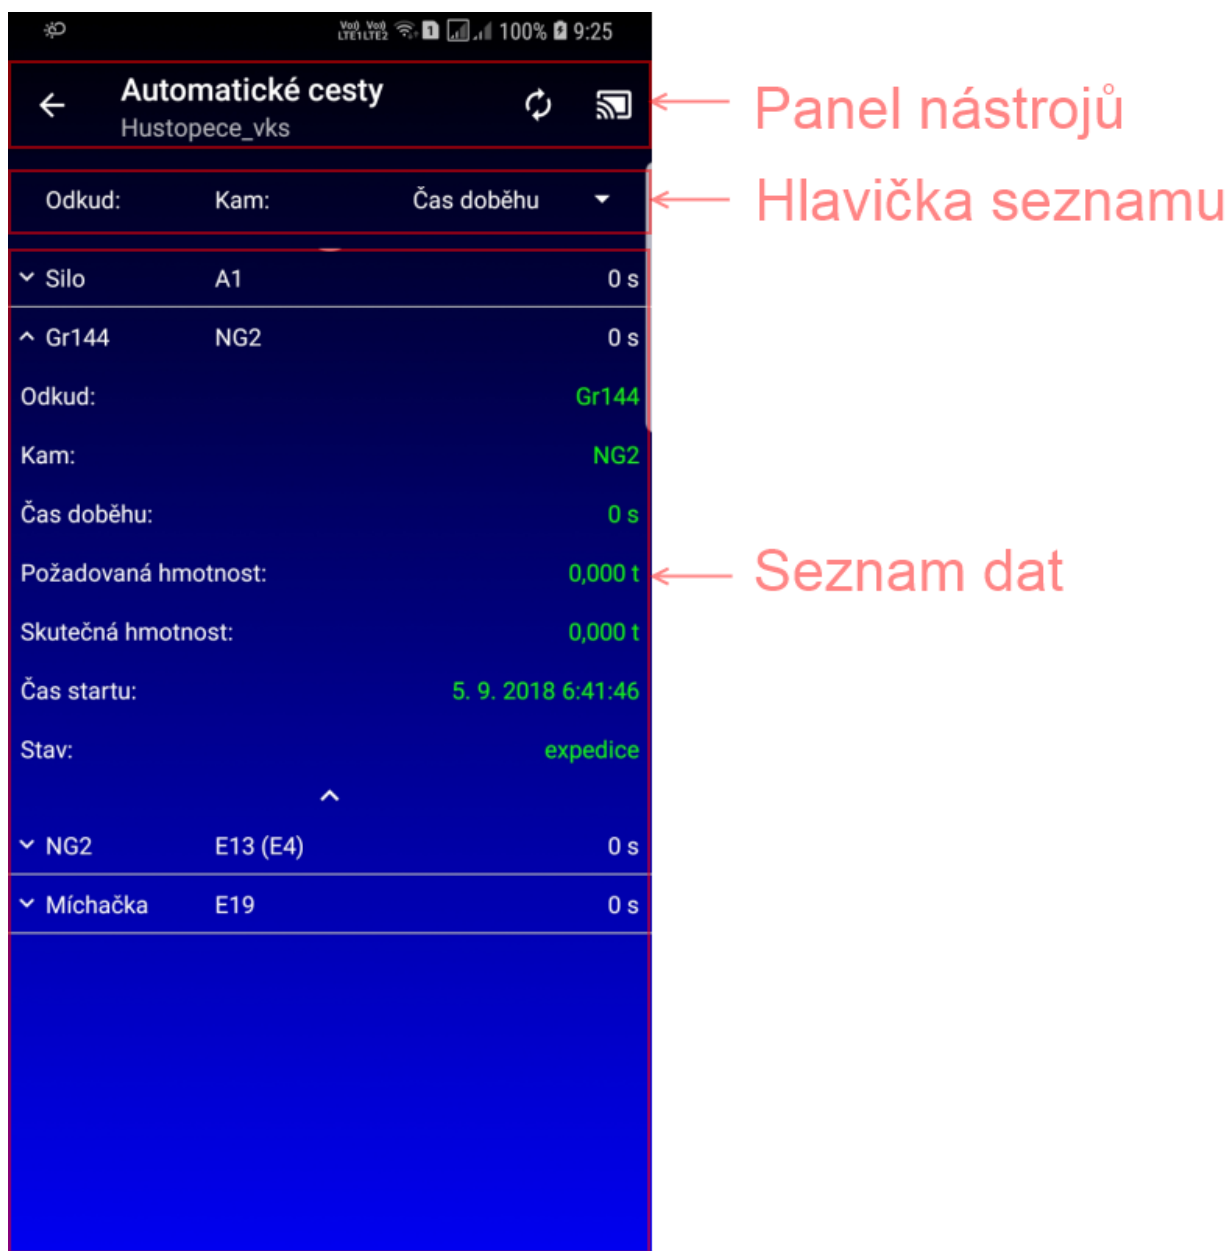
Vo) Vo) LTE1 LTE2 100% 9:25

Automatické cesty
Hustopece_vks

Panel nástrojů

Odkud: Kam: Čas doběhu

Hlavička seznamu

Silo A1 0 s

Gr144 NG2 0 s

Odkud: Gr144

Kam: NG2

Čas doběhu: 0 s

Požadovaná hmotnost: 0,000 t

Seznam dat

Skutečná hmotnost: 0,000 t

Čas startu: 5. 9. 2018 6:41:46

Stav: expedice

NG2 E13 (E4) 0 s

Míchačka E19 0 s